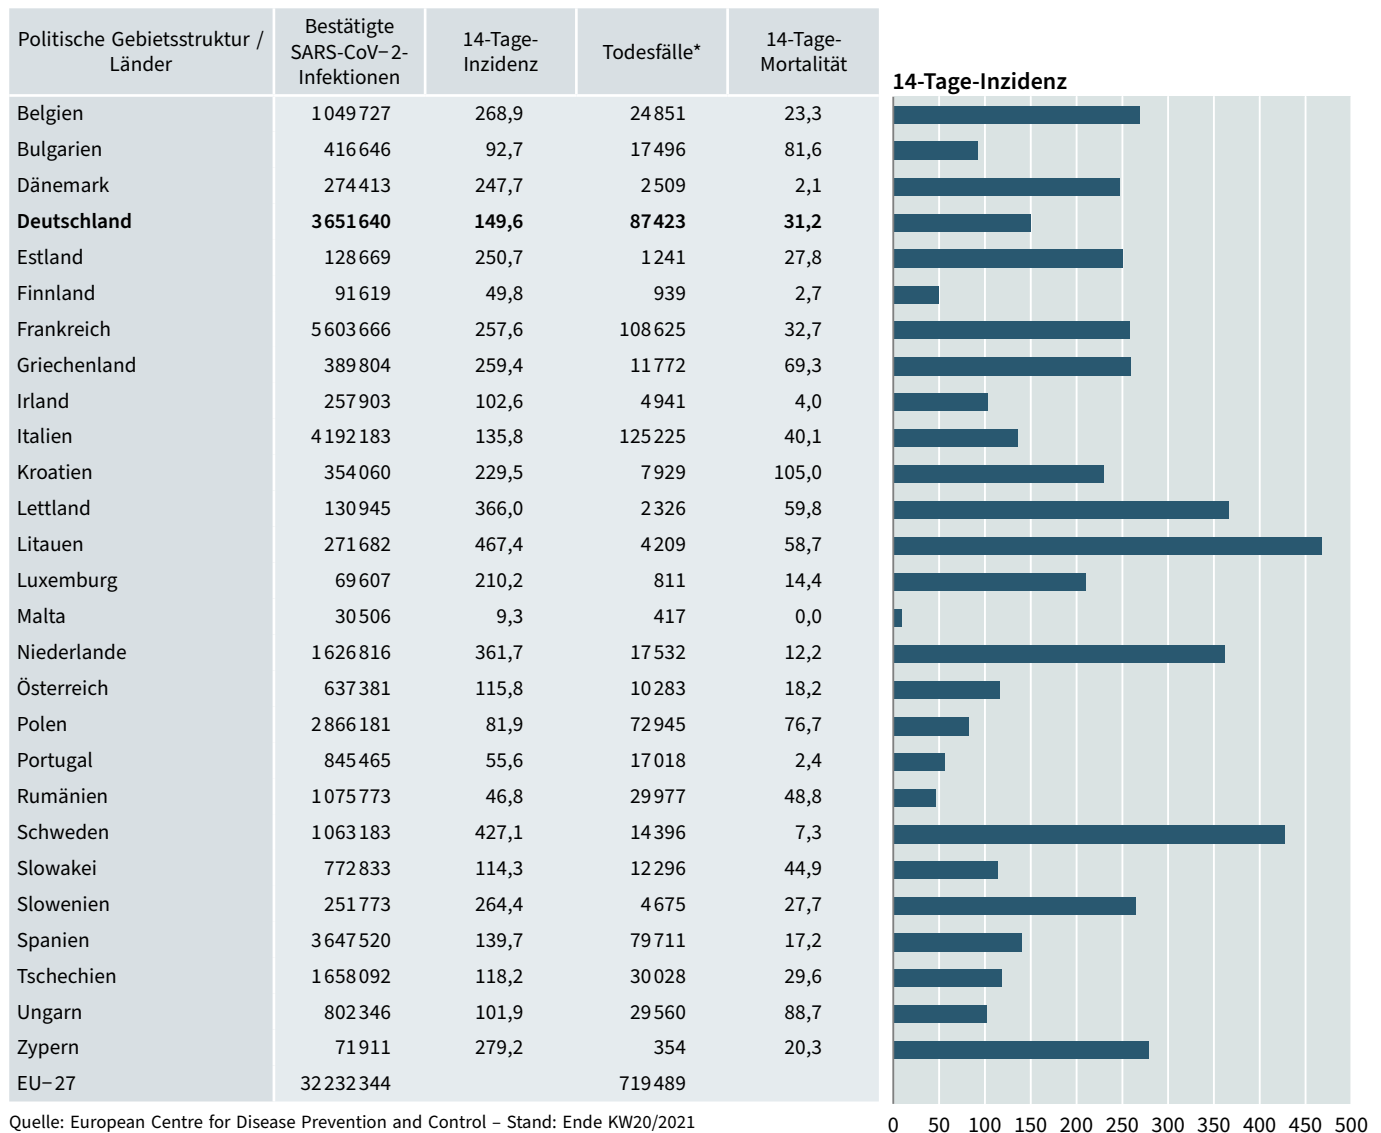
| Politische Gebietsstruktur / Länder | Bestätigte SARS-CoV–2-Infektionen | 14-Tage-Inzidenz | Todesfälle* | 14-Tage-Mortalität |
|---|---|---|---|---|
| Belgien | 1049727 | 268,9 | 24851 | 23,3 |
| Bulgarien | 416646 | 92,7 | 17496 | 81,6 |
| Dänemark | 274413 | 247,7 | 2509 | 2,1 |
| **Deutschland** | **3651640** | **149,6** | **87423** | **31,2** |
| Estland | 128669 | 250,7 | 1241 | 27,8 |
| Finnland | 91619 | 49,8 | 939 | 2,7 |
| Frankreich | 5603666 | 257,6 | 108625 | 32,7 |
| Griechenland | 389804 | 259,4 | 11772 | 69,3 |
| Irland | 257903 | 102,6 | 4941 | 4,0 |
| Italien | 4192183 | 135,8 | 125225 | 40,1 |
| Kroatien | 354060 | 229,5 | 7929 | 105,0 |
| Lettland | 130945 | 366,0 | 2326 | 59,8 |
| Litauen | 271682 | 467,4 | 4209 | 58,7 |
| Luxemburg | 69607 | 210,2 | 811 | 14,4 |
| Malta | 30506 | 9,3 | 417 | 0,0 |
| Niederlande | 1626816 | 361,7 | 17532 | 12,2 |
| Österreich | 637381 | 115,8 | 10283 | 18,2 |
| Polen | 2866181 | 81,9 | 72945 | 76,7 |
| Portugal | 845465 | 55,6 | 17018 | 2,4 |
| Rumänien | 1075773 | 46,8 | 29977 | 48,8 |
| Schweden | 1063183 | 427,1 | 14396 | 7,3 |
| Slowakei | 772833 | 114,3 | 12296 | 44,9 |
| Slowenien | 251773 | 264,4 | 4675 | 27,7 |
| Spanien | 3647520 | 139,7 | 79711 | 17,2 |
| Tschechien | 1658092 | 118,2 | 30028 | 29,6 |
| Ungarn | 802346 | 101,9 | 29560 | 88,7 |
| Zypern | 71911 | 279,2 | 354 | 20,3 |
| EU–27 | 32232344 | | 719489 | |

14-Tage-Inzidenz

0 50 100 150 200 250 300 350 400 450 500

Quelle: European Centre for Disease Prevention and Control – Stand: Ende KW20/2021